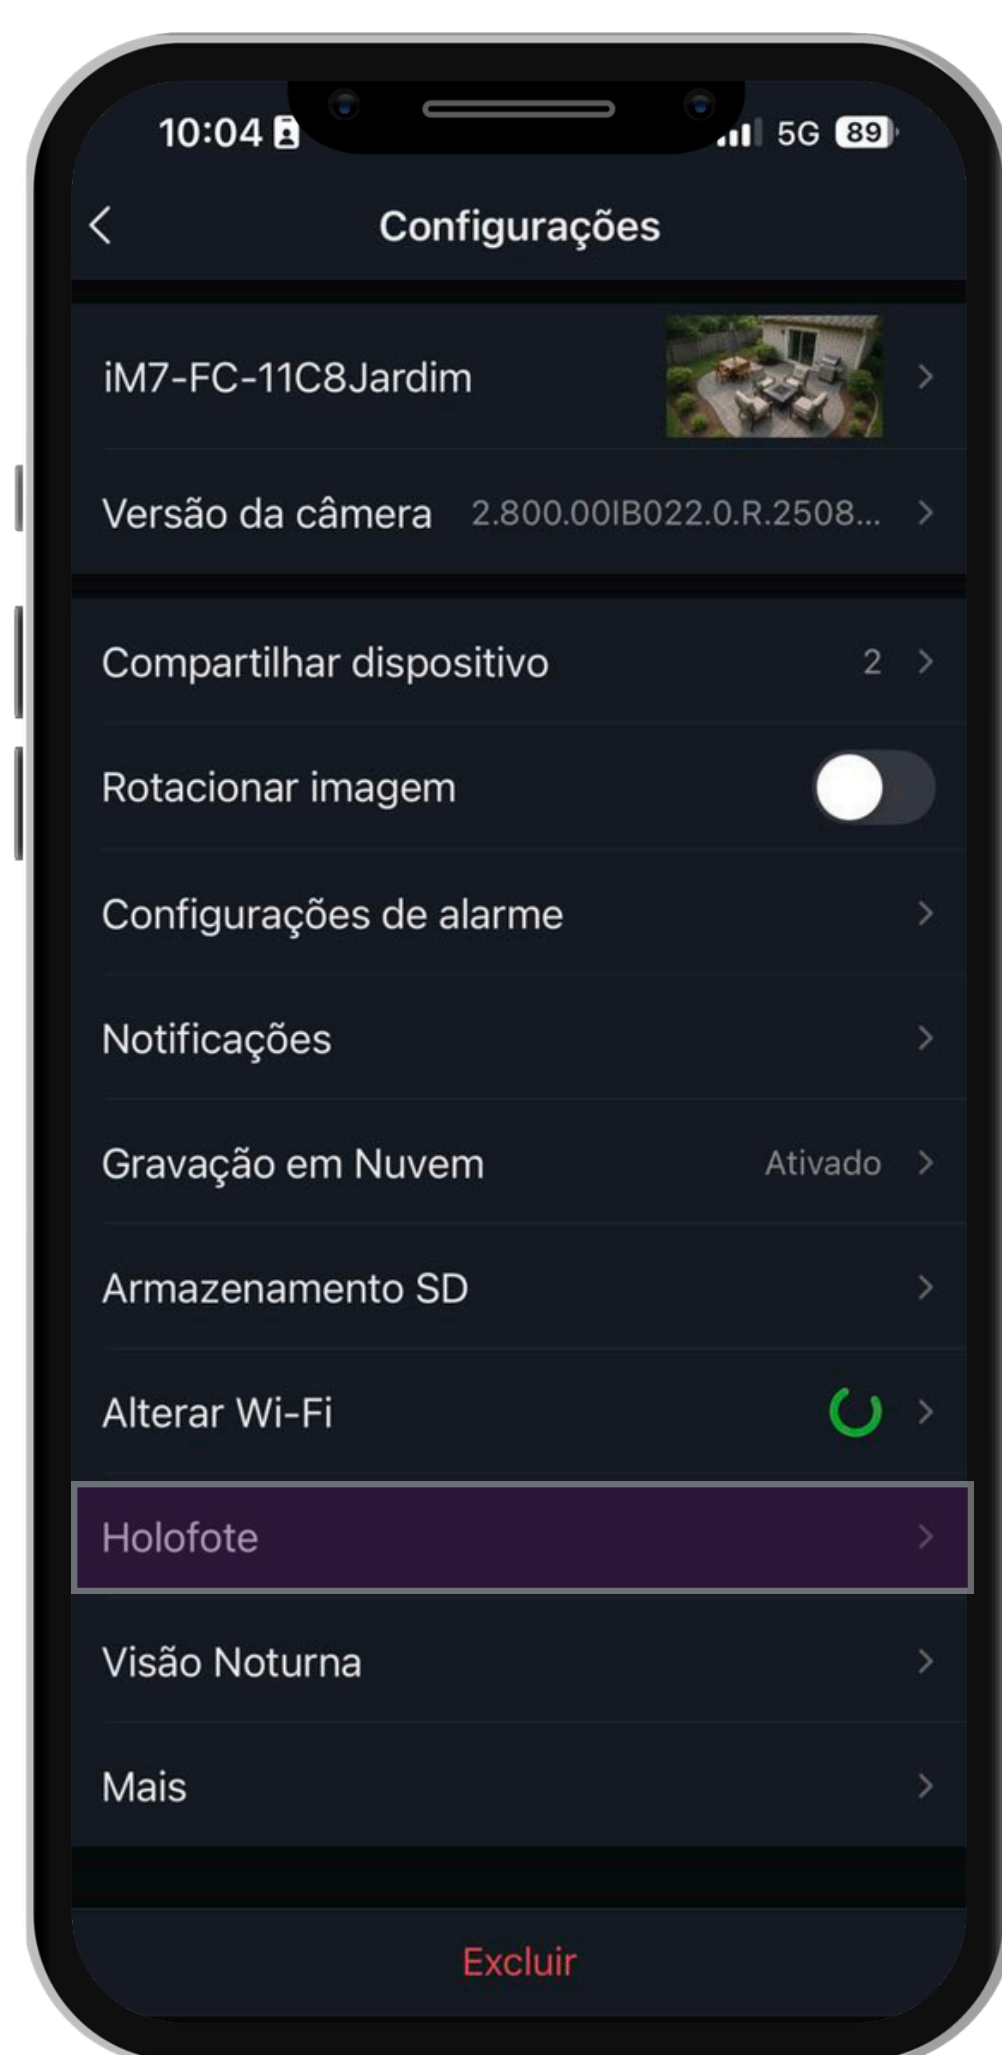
10:04

5G 89

Configurações

iM7-FC-11C8Jardim

Versão da câmera 2.800.00IB022.0.R.2508...

Compartilhar dispositivo 2

Rotacionar imagem

Configurações de alarme

Notificações

Gravação em Nuvem Ativado

Armazenamento SD

Alterar Wi-Fi

Holofote

Visão Noturna

Mais

Excluir